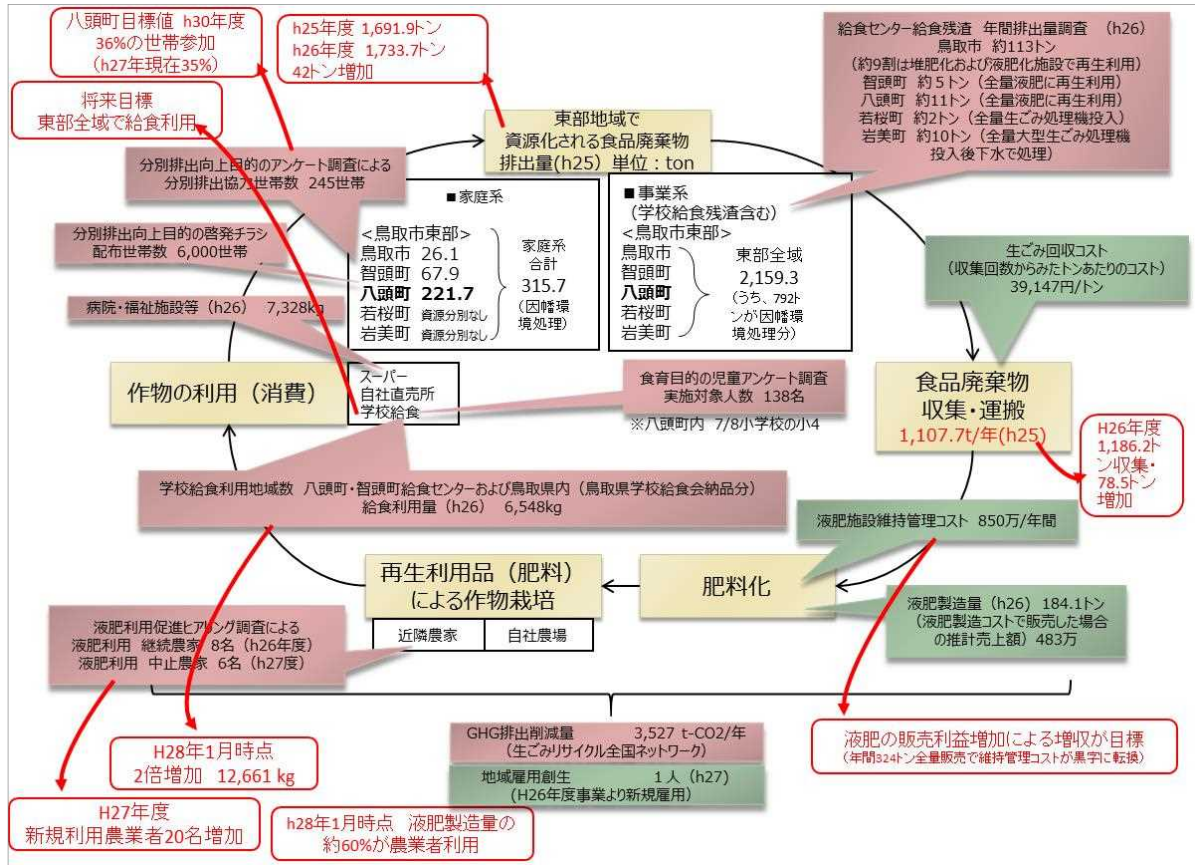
八頭町目標値 h30年度
36%の世帯参加
（h27年現在35%）

h25年度 1,691.9トン
h26年度 1,733.7トン
42トン増加

給食センター給食残渣 年間排出量調査 （h26）
鳥取市 約113トン
（約9割は堆肥化および液肥化施設で再生利用）
智頭町 約5トン（全量液肥に再生利用）
八頭町 約11トン（全量液肥に再生利用）
若桜町 約2トン（全量生ごみ処理機投入）
岩美町 約10トン（全量大型生ごみ処理機投入後下水で処理）

将来目標
東部全域で給食利用

東部地域で
資源化される食品廃棄物
排出量(h25) 単位：ton

分別排出向上目的のアンケート調査による
分別排出協力世帯数 245世帯

■家庭系
<鳥取市東部>
鳥取市 26.1
智頭町 67.9
八頭町 221.7
若桜町 資源分別なし
岩美町 資源分別なし
家庭系合計 315.7 （因幡環境処理）

■事業系
（学校給食残渣含む）
<鳥取市東部>
鳥取市
智頭町
八頭町
若桜町
岩美町
東部全域 2,159.3 （うち、792トンが因幡環境処理分）

分別排出向上目的の啓発チラシ
配布世帯数 6,000世帯

生ごみ回収コスト
（収集回数からみたトンあたりのコスト）
39,147円/トン

病院・福祉施設等（h26） 7,328kg

スーパー
自社直売所
学校給食

作物の利用（消費）

食育目的の児童アンケート調査
実施対象人数 138名
※八頭町内 7/8小学校の小4

食品廃棄物
収集・運搬
1,107.7t/年(h25)

H26年度
1,186.2トン収集・
78.5トン
増加

学校給食利用地域数 八頭町・智頭町給食センターおよび鳥取県内（鳥取県学校給食会納品分）
給食利用量（h26） 6,548kg

液肥施設維持管理コスト 850万/年間

再生利用品（肥料）
による作物栽培

近隣農家 | 自社農場

肥料化

液肥利用促進ヒアリング調査による
液肥利用 継続農家 8名（h26年度）
液肥利用 中止農家 6名（h27度）

液肥製造量（h26） 184.1トン
（液肥製造コストで販売した場合の推計売上額）483万

GHG排出削減量 3,527 t-CO2/年
（生ごみリサイクル全国ネットワーク）

地域雇用創生 1人（h27）
（H26年度事業より新規雇用）

H28年1月時点
2倍増加 12,661 kg

液肥の販売利益増加による増収が目標
（年間324トン全量販売で維持管理コストが黒字に転換）

H27年度
新規利用農業者20名増加

h28年1月時点 液肥製造量の
約60%が農業者利用